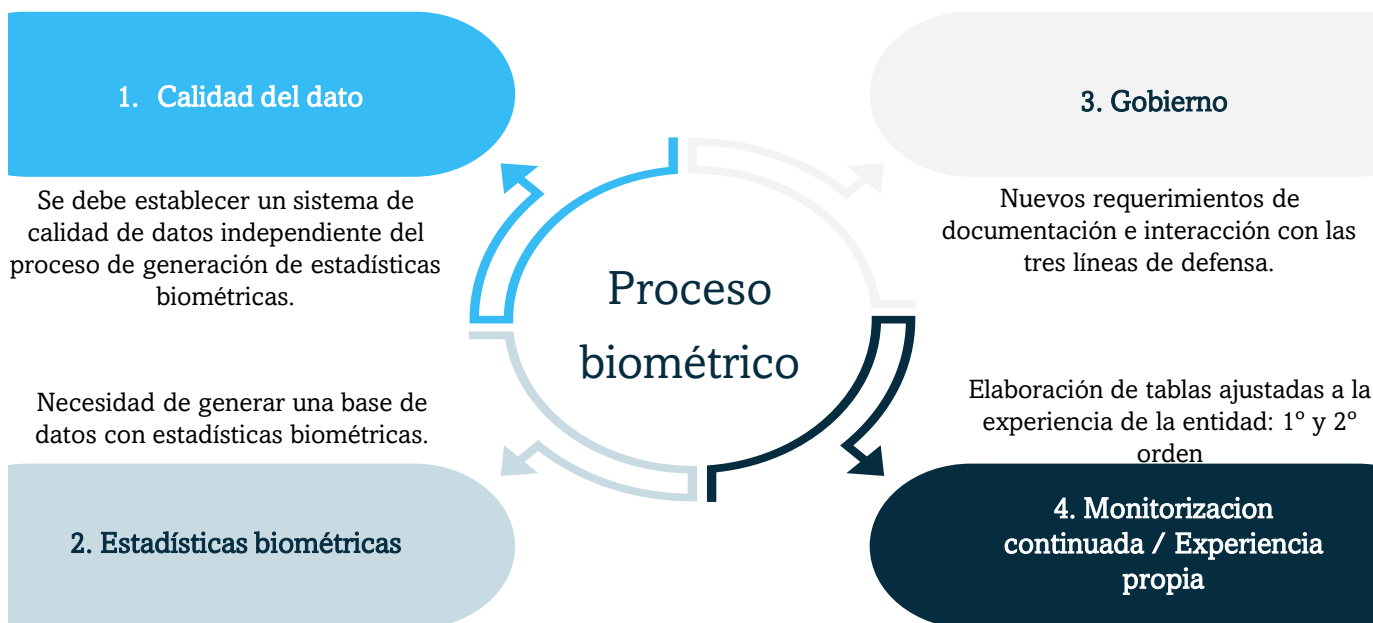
1. Calidad del dato

Se debe establecer un sistema de calidad de datos independiente del proceso de generación de estadísticas biométricas.

3. Gobierno

Nuevos requerimientos de documentación e interacción con las tres líneas de defensa.

Proceso biométrico

Necesidad de generar una base de datos con estadísticas biométricas.

Elaboración de tablas ajustadas a la experiencia de la entidad: 1° y 2° orden

2. Estadísticas biométricas

4. Monitorizacion continuada / Experiencia propia